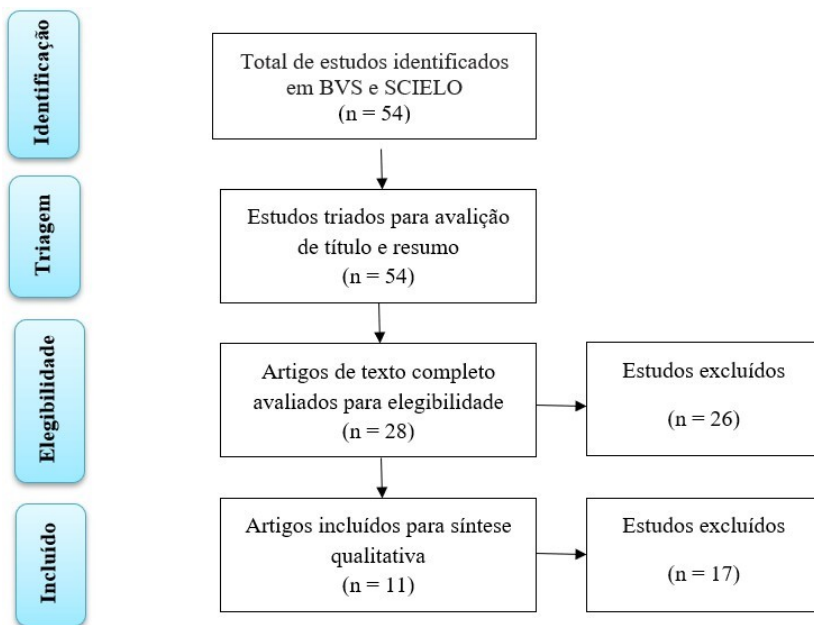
Identificação

Total de estudos identificados em BVS e SCIELO (n = 54)

Triagem

Estudos triados para avalição de título e resumo (n = 54)

Elegibilidade

Artigos de texto completo avaliados para elegibilidade (n = 28)

Estudos excluídos (n = 26)

Incluído

Artigos incluídos para síntese qualitativa (n = 11)

Estudos excluídos (n = 17)